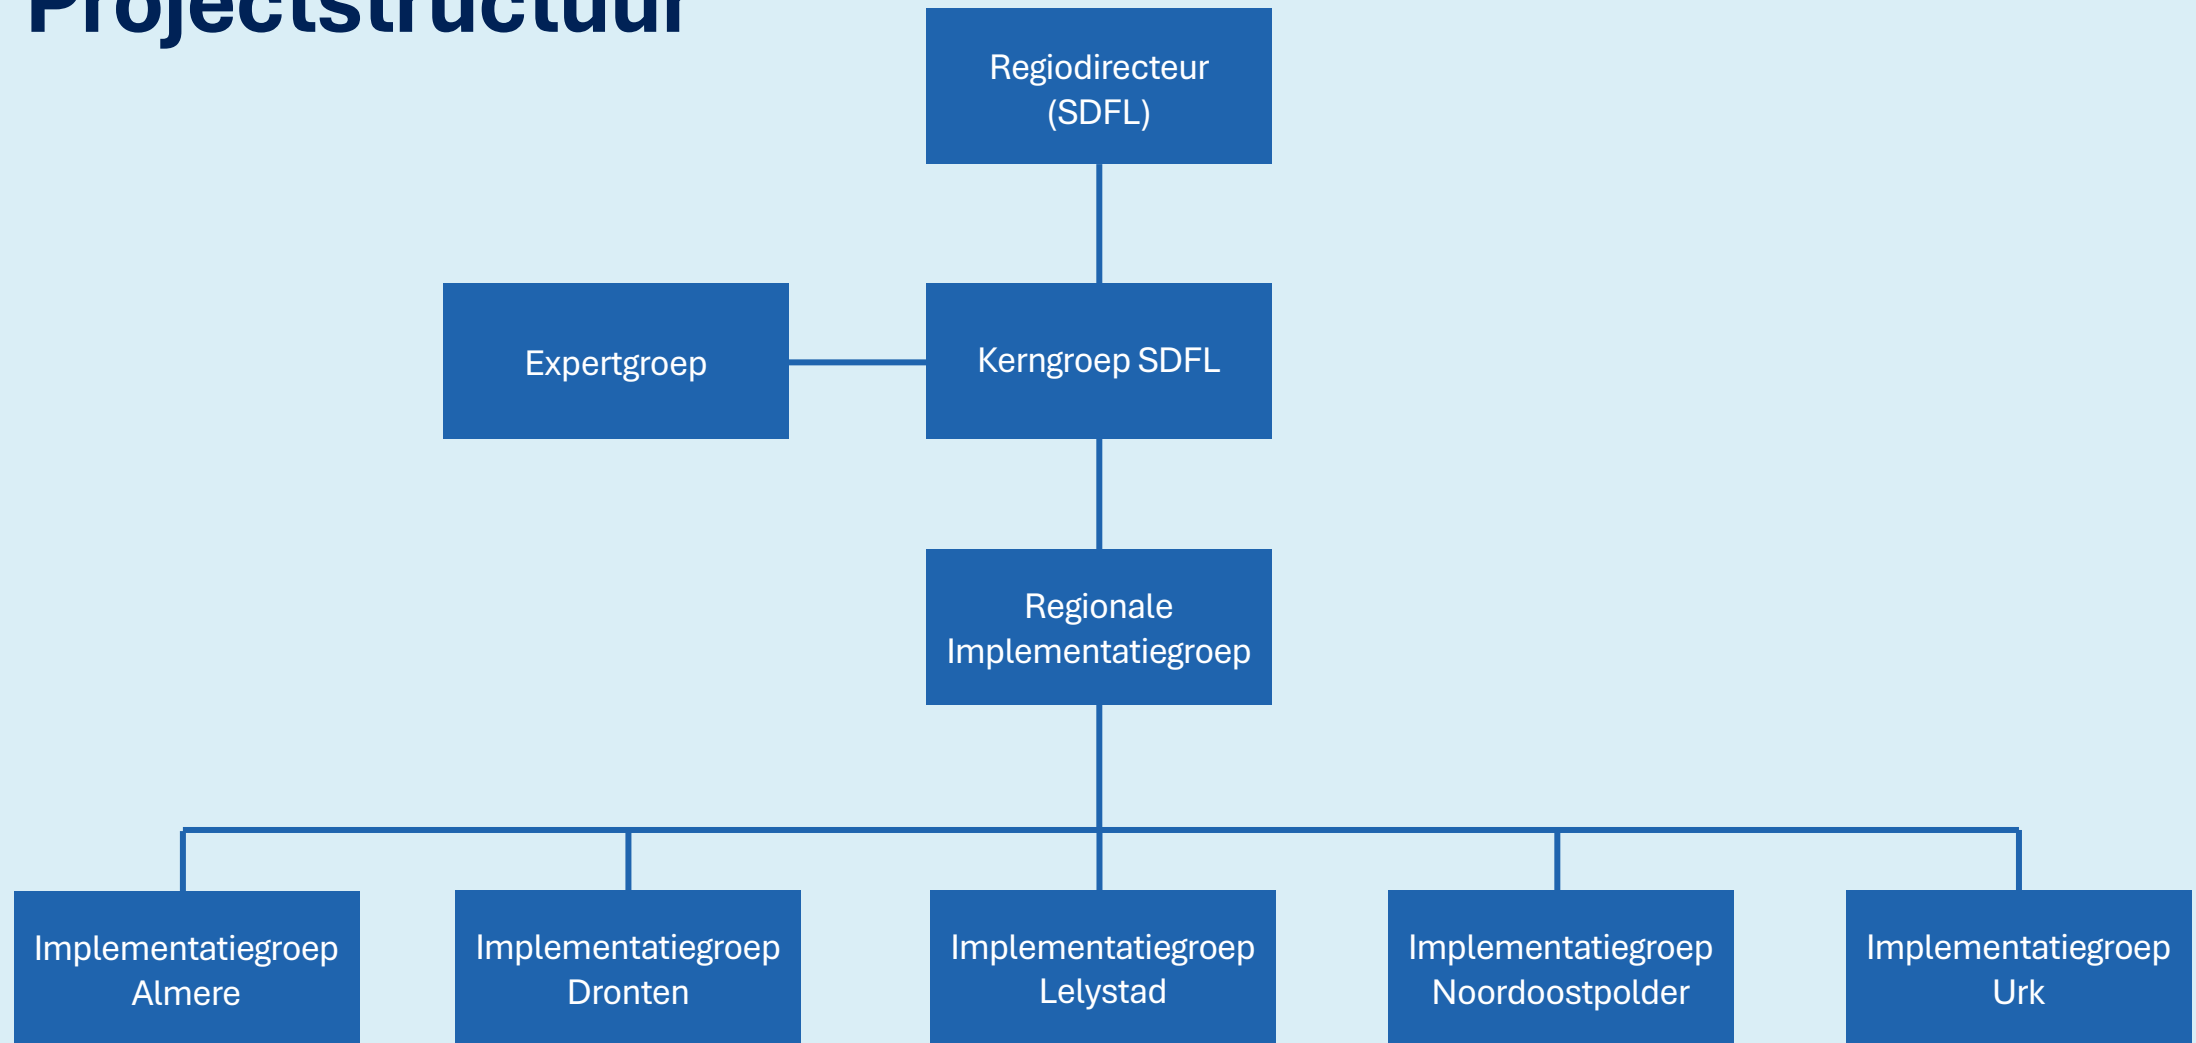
Projectstructuur

Regiodirecteur (SDFL)

Expertgroep

Kerngroep SDFL

Regionale Implementatiegroep

Implementatiegroep Almere

Implementatiegroep Dronten

Implementatiegroep Lelystad

Implementatiegroep Noordoostpolder

Implementatiegroep Urk